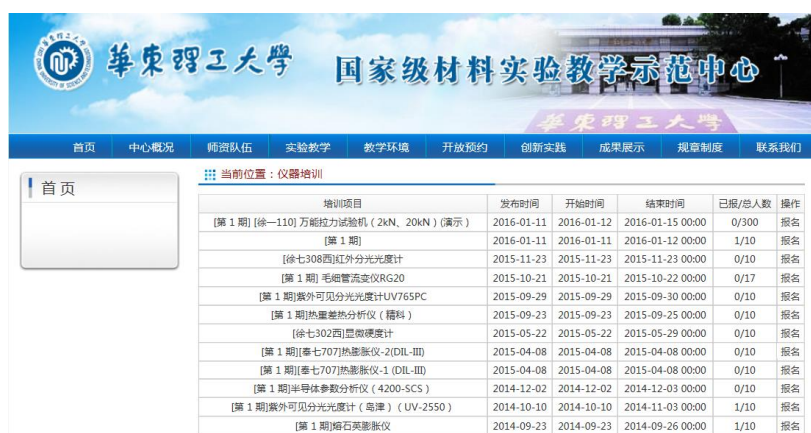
華東理工大學 国家级材料实验教学示范中心

華東理工大學

首页 中心概况 师资队伍 实验教学 教学环境 开放预约 创新实践 成果展示 规章制度 联系我们

首页

当前位置：仪器培训

| 培训项目 | 发布时间 | 开始时间 | 结束时间 | 已报/总人数 | 操作 |
|---|---|---|---|---|---|
| [第 1 期] [徐—110] 万能拉力试验机（2kN、20kN）(演示) | 2016-01-11 | 2016-01-12 | 2016-01-15 00:00 | 0/300 | 报名 |
| [第 1 期] | 2016-01-11 | 2016-01-11 | 2016-01-12 00:00 | 1/10 | 报名 |
| [徐七308西]红外分光光度计 | 2015-11-23 | 2015-11-23 | 2015-11-23 00:00 | 0/10 | 报名 |
| [第 1 期] 毛细管流变仪RG20 | 2015-10-21 | 2015-10-21 | 2015-10-22 00:00 | 0/17 | 报名 |
| [第 1 期]紫外可见分光光度计UV765PC | 2015-09-29 | 2015-09-29 | 2015-09-30 00:00 | 0/10 | 报名 |
| [第 1 期]热重差热分析仪（精科） | 2015-09-23 | 2015-09-23 | 2015-09-25 00:00 | 0/10 | 报名 |
| [徐七302西]显微硬度计 | 2015-05-22 | 2015-05-22 | 2015-05-29 00:00 | 0/10 | 报名 |
| [第 1 期][奉七707]热膨胀仪-2(DIL-III) | 2015-04-08 | 2015-04-08 | 2015-04-08 00:00 | 0/10 | 报名 |
| [第 1 期][奉七707]热膨胀仪-1 (DIL-III) | 2015-04-08 | 2015-04-08 | 2015-04-08 00:00 | 0/10 | 报名 |
| [第 1 期]半导体参数分析仪（4200-SCS） | 2014-12-02 | 2014-12-02 | 2014-12-03 00:00 | 0/10 | 报名 |
| [第 1 期]紫外可见分光光度计（岛津）（UV-2550） | 2014-10-10 | 2014-10-10 | 2014-11-03 00:00 | 1/10 | 报名 |
| [第 1 期]熔石英膨胀仪 | 2014-09-23 | 2014-09-23 | 2014-09-26 00:00 | 1/10 | 报名 |